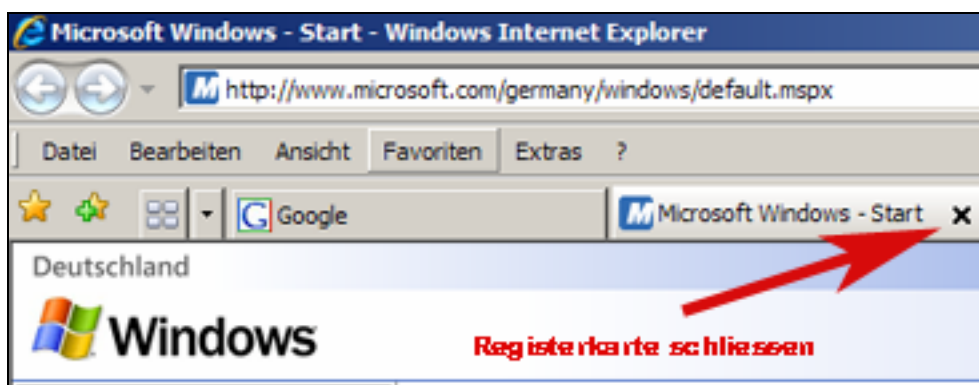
Microsoft Windows - Start - Windows Internet Explorer

http://www.microsoft.com/germany/windows/default.mspx

Datei Bearbeiten Ansicht Favoriten Extras ?

Google

Microsoft Windows - Start ×

Deutschland

Windows

Registerkarte schliessen